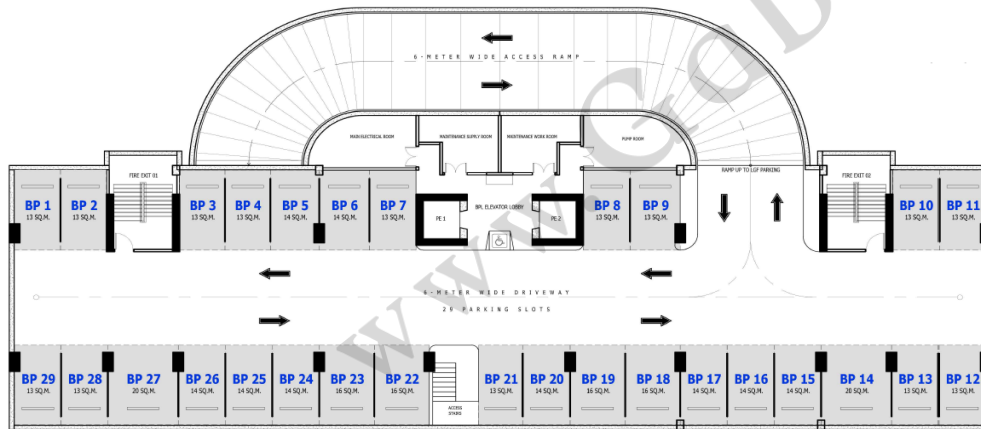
6 - M E T E R   W I D E   A C C E S S   R A M P

MAIN ELECTRICAL ROOM
MAINTENANCE SUPPLY ROOM
MAINTENANCE WORK ROOM
PUMP ROOM

FIRE EXIT 01
RAMP UP TO LGF PARKING
FIRE EXIT 02

BP 1
13 SQ.M.
BP 2
13 SQ.M.
BP 3
13 SQ.M.
BP 4
13 SQ.M.
BP 5
14 SQ.M.
BP 6
14 SQ.M.
BP 7
13 SQ.M.
PE 1
BPL ELEVATOR LOBBY
PE 2
BP 8
13 SQ.M.
BP 9
13 SQ.M.
BP 10
13 SQ.M.
BP 11
13 SQ.M.

6 - M E T E R   W I D E   D R I V E W A Y
2 9   P A R K I N G   S L O T S

BP 29
13 SQ.M.
BP 28
13 SQ.M.
BP 27
20 SQ.M.
BP 26
14 SQ.M.
BP 25
14 SQ.M.
BP 24
14 SQ.M.
BP 23
16 SQ.M.
BP 22
16 SQ.M.
ACCESS STAIRS
BP 21
13 SQ.M.
BP 20
14 SQ.M.
BP 19
16 SQ.M.
BP 18
16 SQ.M.
BP 17
14 SQ.M.
BP 16
14 SQ.M.
BP 15
14 SQ.M.
BP 14
20 SQ.M.
BP 13
13 SQ.M.
BP 12
13 SQ.M.

WWW.G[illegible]